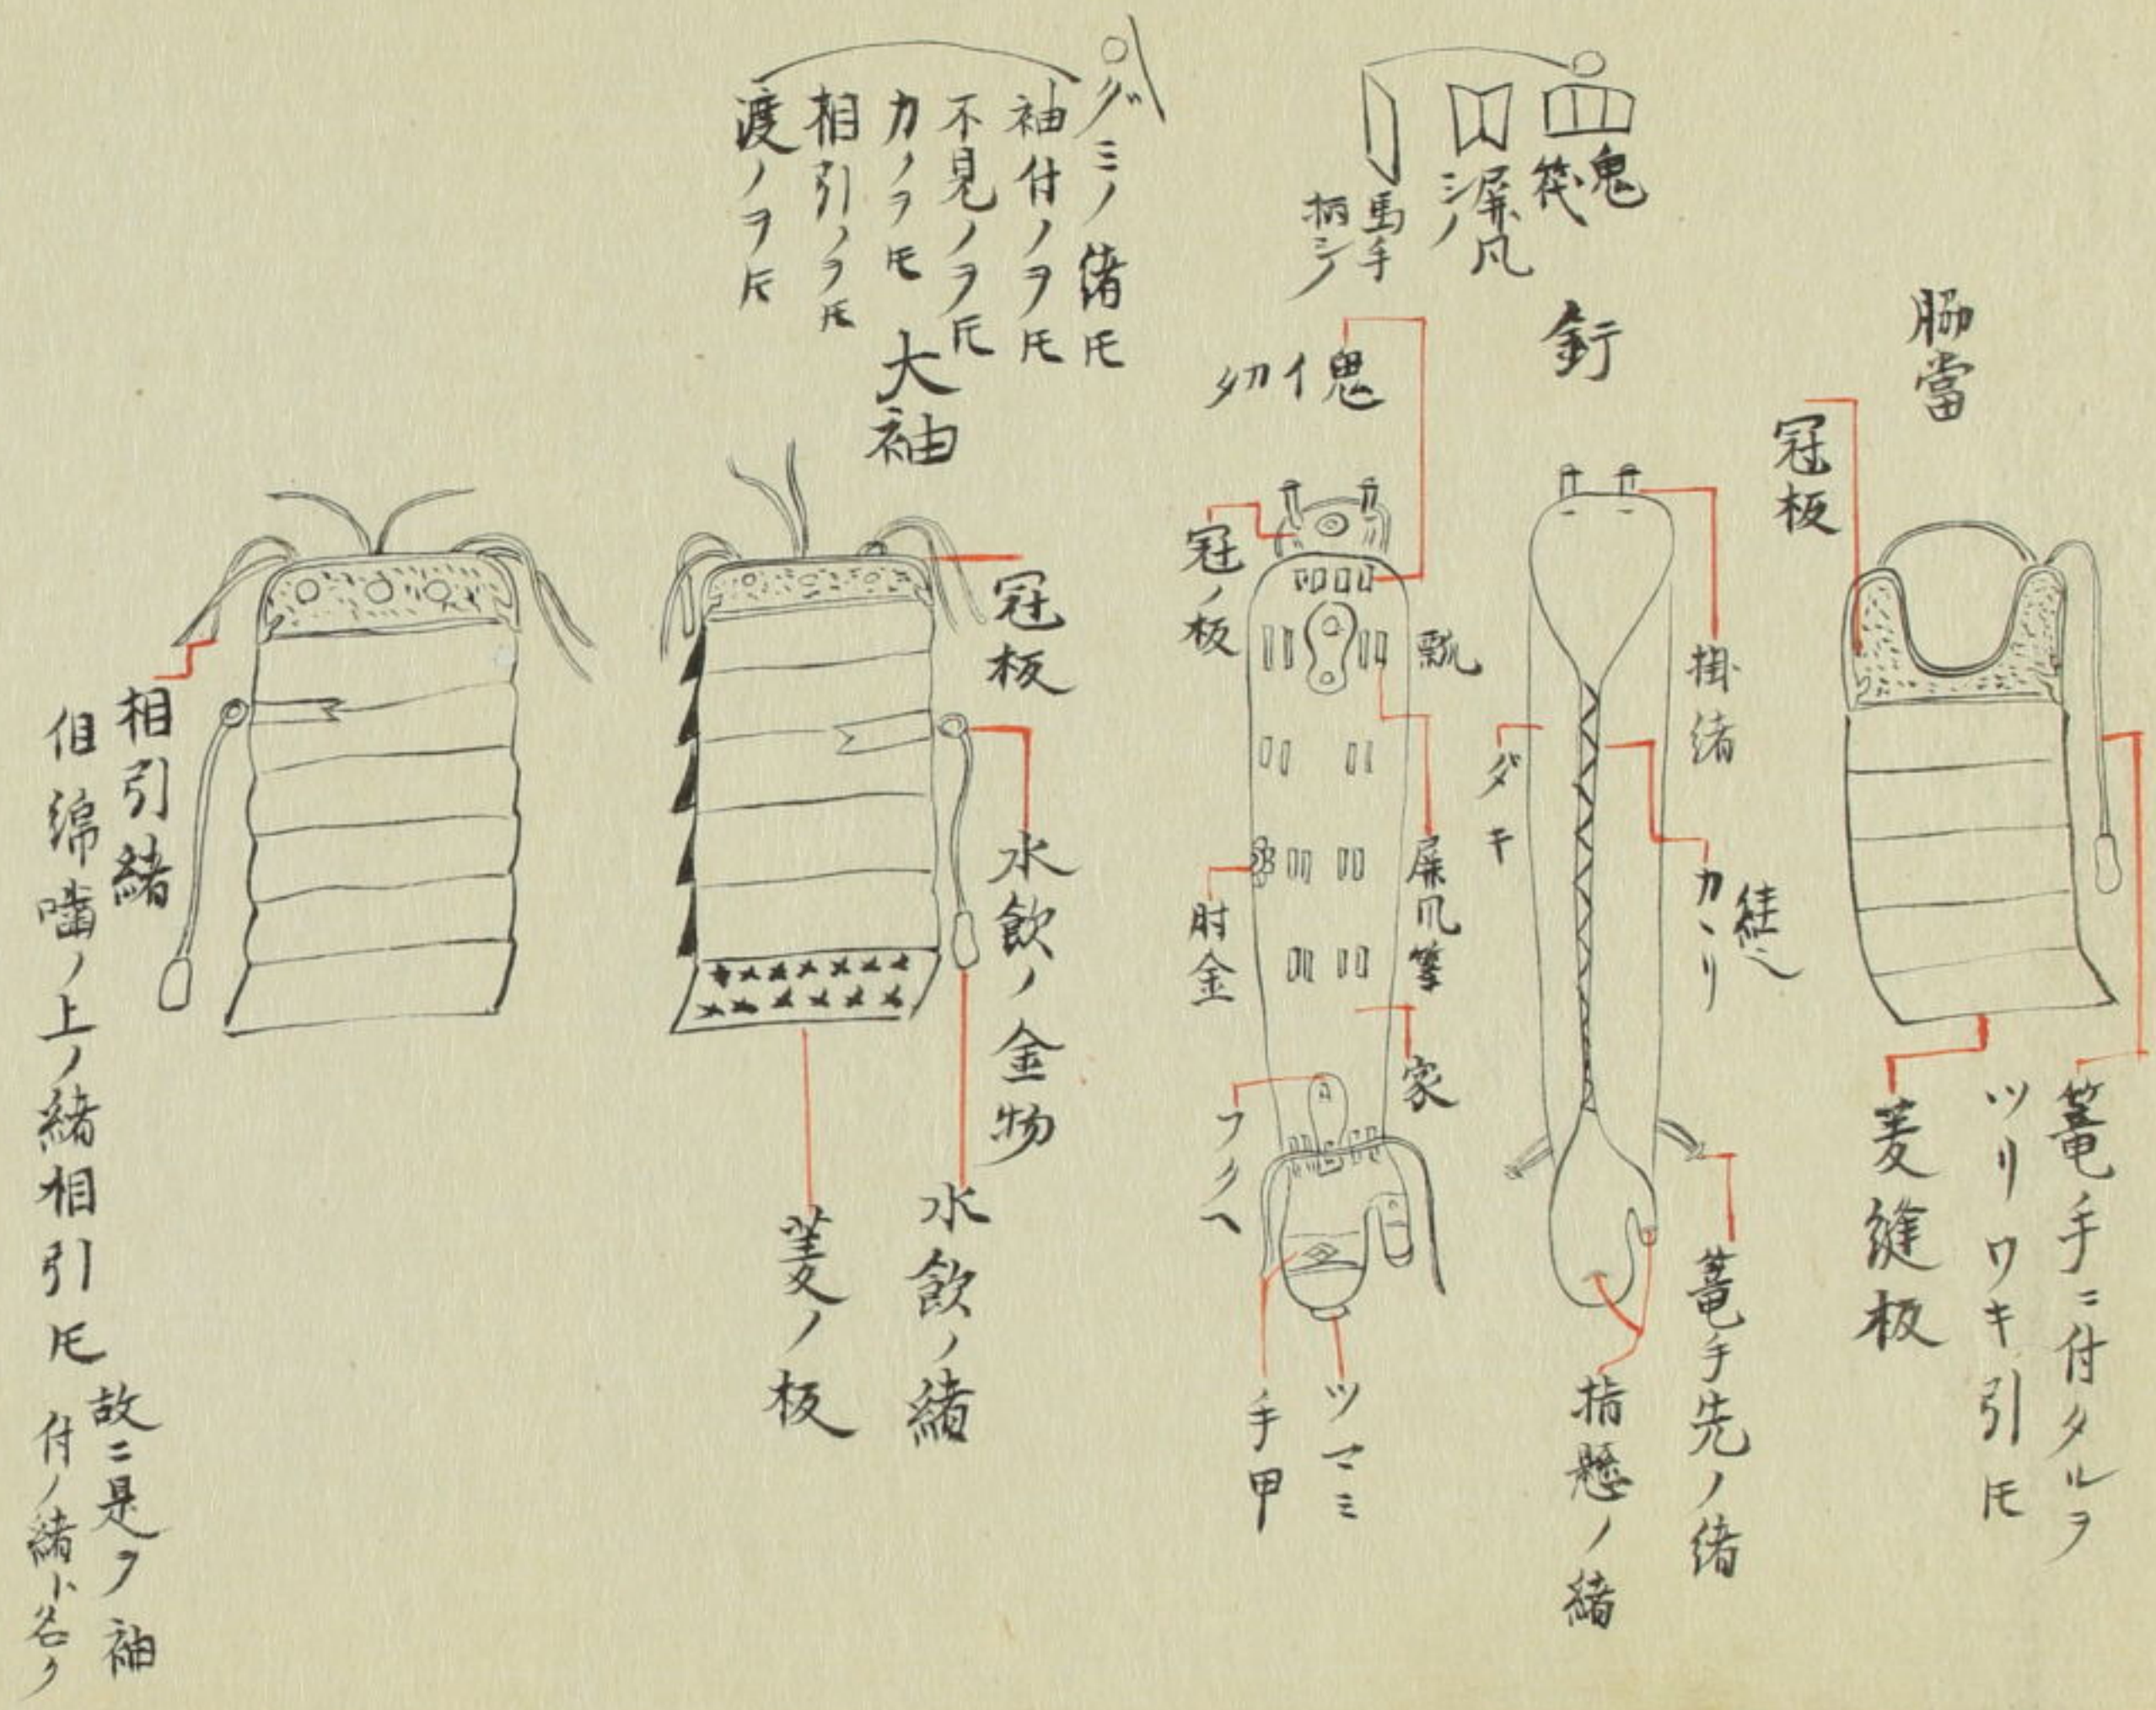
脇當

冠板

籠手ニ付タルヲツリワキ引ト

菱縫板

釪

鬼

笩

屛风

馬手

柄シ

鬼イ切

冠ノ板

瓢

屛风筆

家

肘金

フクヘ

ツヽミ

手甲

ダキ

掛緒

カヽリ

縫之

籠手先ノ緒

指懸ノ緒

グミノ緒ト

袖付ノヲト

不見ノヲト

カノヲト

相引ノヲト

渡ノヲト

大袖

冠板

水飲ノ金物

水飲ノ緒

菱ノ板

相引緒

但綿嚙ノ上ノ緒相引ト

故ニ是ヲ袖付ノ緒ト名ク